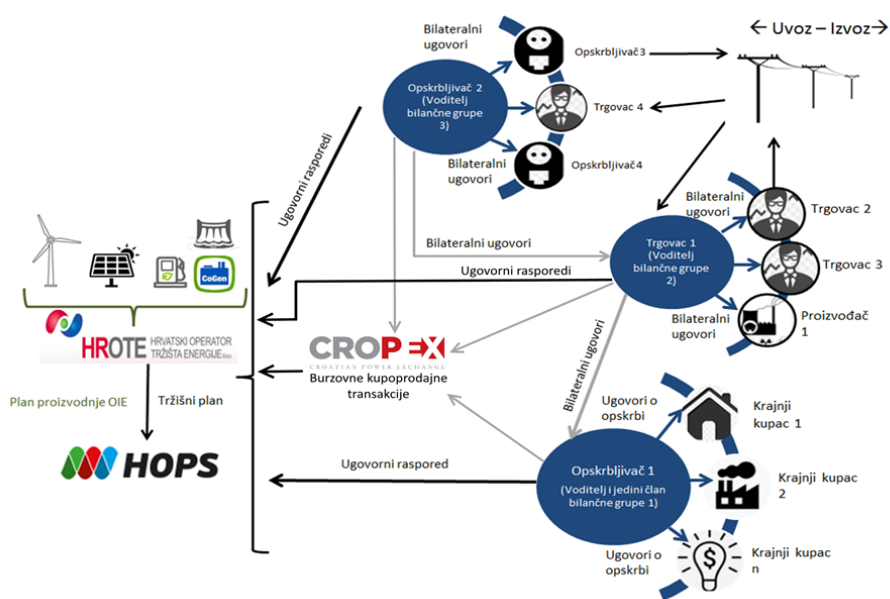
← Uvoz – Izvoz →

Bilateralni ugovori

Opskrbljivač 3

Opskrbljivač 2 (Voditelj bilančne grupe 3)

Trgovac 4

Bilateralni ugovori

Opskrbljivač4

Ugovorni rasporedi

Bilateralni ugovori

Trgovac 2

Bilateralni ugovori

Trgovac 1 (Voditelj bilančne grupe 2)

Trgovac 3

Ugovorni rasporedi

CoGen

HROTE HRVATSKI OPERATOR TRŽIŠTA ENERGIJE d.o.o.

Bilateralni ugovori

Proizvođač 1

CROPEX CROATIAN POWER EXCHANGE

Burzovne kupoprodajne transakcije

Plan proizvodnje OIE

Tržišni plan

Bilateralni ugovori

Ugovori o opskrbi

Krajnji kupac 1

HOPS

Ugovorni raspored

Opskrbljivač 1 (Voditelj i jedini član bilančne grupe 1)

Krajnji kupac 2

Ugovori o opskrbi

Krajnji kupac n